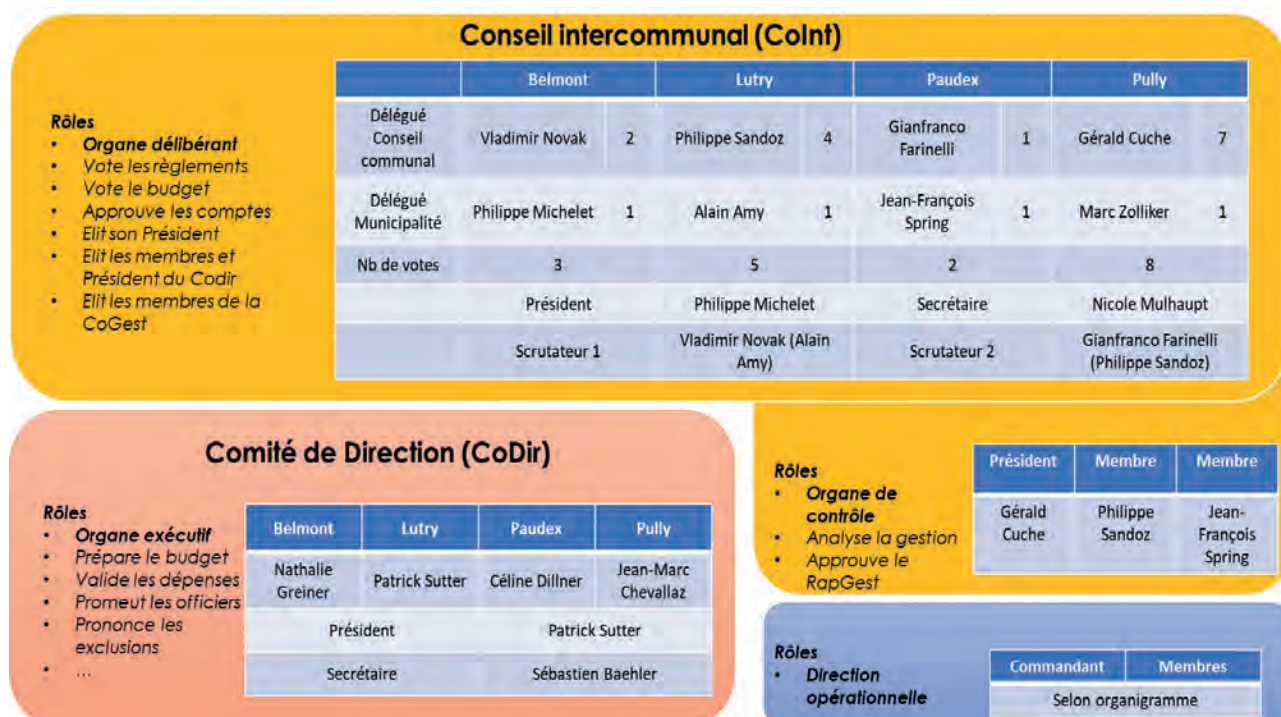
Conseil intercommunal (CoInt)

Rôles
• Organe délibérant
• Vote les règlements
• Vote le budget
• Approuve les comptes
• Elit son Président
• Elit les membres et Président du Codir
• Elit les membres de la CoGest

| | Belmont | | Lutry | | Paudex | | Pully | |
|---|---|---|---|---|---|---|---|---|
| Délégué Conseil communal | Vladimir Novak | 2 | Philippe Sandoz | 4 | Gianfranco Farinelli | 1 | Gérald Cuche | 7 |
| Délégué Municipalité | Philippe Michelet | 1 | Alain Amy | 1 | Jean-François Spring | 1 | Marc Zolliker | 1 |
| Nb de votes | 3 | | 5 | | 2 | | 8 | |
| | Président | | Philippe Michelet | | Secrétaire | | Nicole Mulhaupt | |
| | Scrutateur 1 | | Vladimir Novak (Alain Amy) | | Scrutateur 2 | | Gianfranco Farinelli (Philippe Sandoz) | |

Comité de Direction (CoDir)

Rôles
• Organe exécutif
• Prépare le budget
• Valide les dépenses
• Promeut les officiers
• Prononce les exclusions
• ...

| Belmont | Lutry | Paudex | Pully |
|---|---|---|---|
| Nathalie Greiner | Patrick Sutter | Céline Dillner | Jean-Marc Chevallaz |
| Président | | Patrick Sutter | |
| Secrétaire | | Sébastien Baehler | |

Rôles
• Organe de contrôle
• Analyse la gestion
• Approuve le RapGest

| Président | Membre | Membre |
|---|---|---|
| Gérald Cuche | Philippe Sandoz | Jean-François Spring |

Rôles
• Direction opérationnelle

| Commandant | Membres |
|---|---|
| Selon organigramme | |